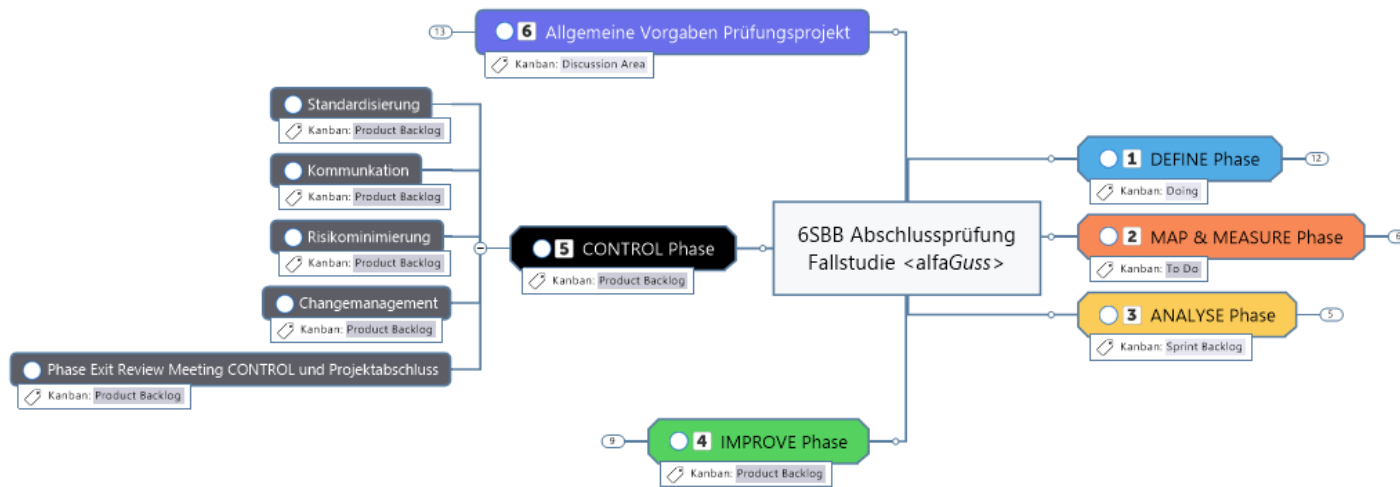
13
6 Allgemeine Vorgaben Prüfungsprojekt
Kanban: Discussion Area

Standardisierung
Kanban: Product Backlog

Kommunkation
Kanban: Product Backlog

Risikominimierung
Kanban: Product Backlog

Changemanagement
Kanban: Product Backlog

Phase Exit Review Meeting CONTROL und Projektabschluss
Kanban: Product Backlog

5 CONTROL Phase
Kanban: Product Backlog

6SBB Abschlussprüfung Fallstudie <alfa*Guss*>

1 DEFINE Phase
Kanban: Doing
12

2 MAP & MEASURE Phase
Kanban: To Do
6

3 ANALYSE Phase
Kanban: Sprint Backlog
5

9
4 IMPROVE Phase
Kanban: Product Backlog